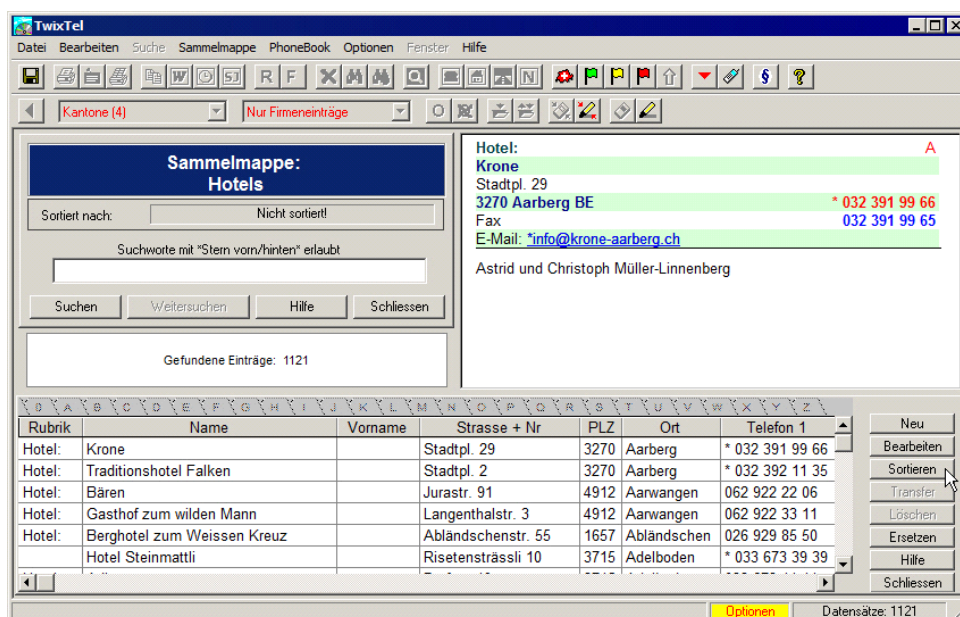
TwixTel

Datei Bearbeiten Suche Sammelmappe PhoneBook Optionen Fenster Hilfe

R F

Kantone (4) Nur Firmeneinträge

Sammelmappe:
Hotels

Sortiert nach: Nicht sortiert!

Suchworte mit *Stern vorn/hinten* erlaubt

Suchen Weitersuchen Hilfe Schliessen

Gefundene Einträge: 1121

Hotel: A
Krone
Stadtpl. 29
3270 Aarberg BE * 032 391 99 66
Fax 032 391 99 65
E-Mail: *info@krone-aarberg.ch

Astrid und Christoph Müller-Linnenberg

0 A B C D E F G H I J K L M N O P Q R S T U V W X Y Z

| Rubrik | Name | Vorname | Strasse + Nr | PLZ | Ort | Telefon 1 |
|---|---|---|---|---|---|---|
| Hotel: | Krone | | Stadtpl. 29 | 3270 | Aarberg | * 032 391 99 66 |
| Hotel: | Traditionshotel Falken | | Stadtpl. 2 | 3270 | Aarberg | * 032 392 11 35 |
| Hotel: | Bären | | Jurastr. 91 | 4912 | Aarwangen | 062 922 22 06 |
| Hotel: | Gasthof zum wilden Mann | | Langenthalstr. 3 | 4912 | Aarwangen | 062 922 33 11 |
| Hotel: | Berghotel zum Weissen Kreuz | | Abländschenstr. 55 | 1657 | Abländschen | 026 929 85 50 |
| | Hotel Steinmattli | | Risetenstrassli 10 | 3715 | Adelboden | * 033 673 39 39 |

Neu
Bearbeiten
Sortieren
Transfer
Löschen
Ersetzen
Hilfe
Schliessen

Optionen Datensätze: 1121